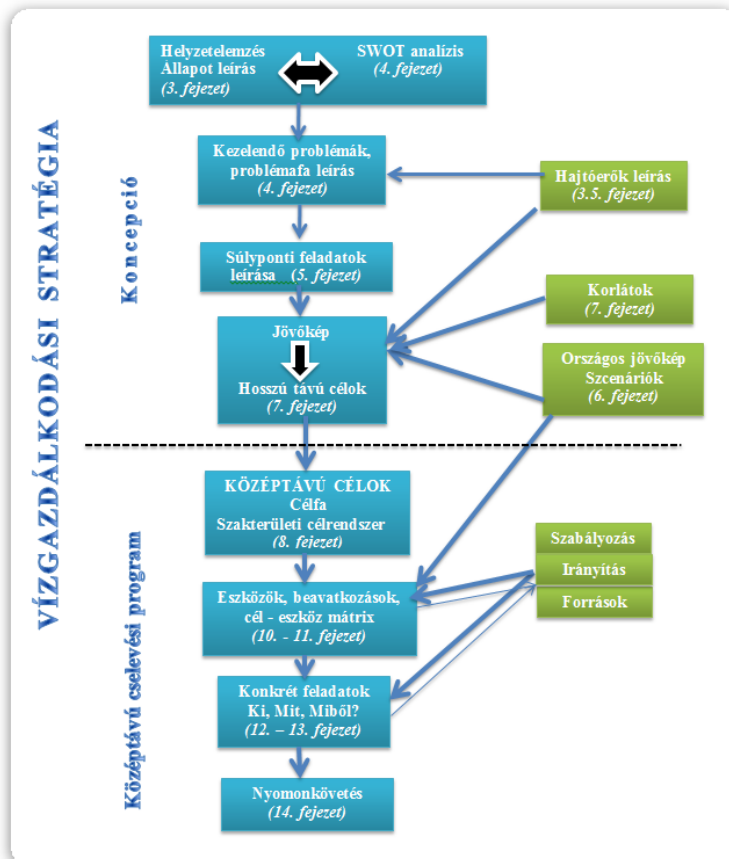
VÍZGAZDÁLKODÁSI STRATÉGIA

Koncepció

Helyzetelemzés
Állapot leírás
(3. fejezet)

SWOT analízis
(4. fejezet)

Kezelendő problémák, problémafa leírás
(4. fejezet)

Hajtóerők leírás
(3.5. fejezet)

Súlyponti feladatok leírása (5. fejezet)

Korlátok
(7. fejezet)

Jövőkép

Hosszú távú célok
(7. fejezet)

Országos jövőkép
Szcenáriók
(6. fejezet)

Középtávú cselevési program

KÖZÉPTÁVÚ CÉLOK
Célfa
Szakterületi célrendszer
(8. fejezet)

Szabályozás

Irányítás

Források

Eszközök, beavatkozások, cél - eszköz mátrix
(10. - 11. fejezet)

Konkrét feladatok
Ki, Mit, Miből?
(12. – 13. fejezet)

Nyomonkövetés
(14. fejezet)